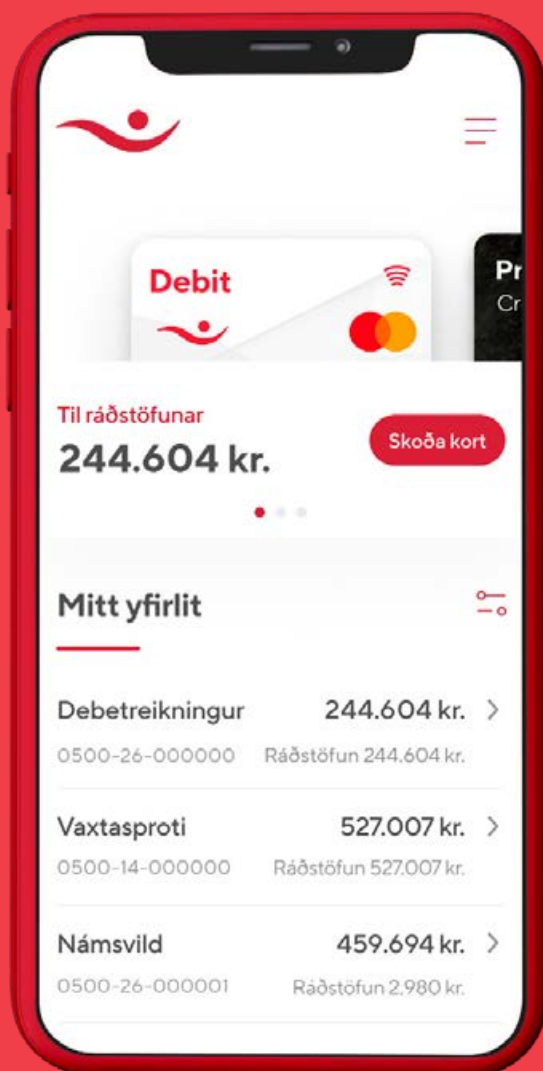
Debit

Pr
Cr

Til ráðstöfunar
244.604 kr.

Skoða kort

Mitt yfirlit

Debetreikningur 244.604 kr. >
0500-26-000000 Ráðstöfun 244.604 kr.

Vaxtasproti 527.007 kr. >
0500-14-000000 Ráðstöfun 527.007 kr.

Námsvild 459.694 kr. >
0500-26-000001 Ráðstöfun 2.980 kr.